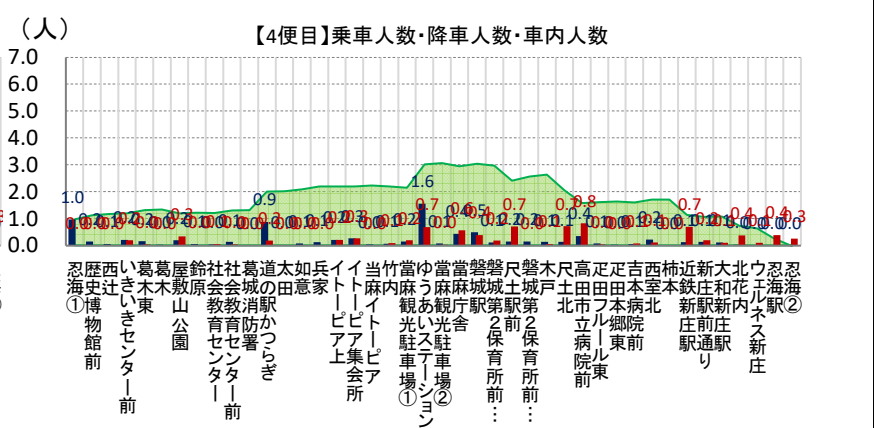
（人）

【4便目】乗車人数・降車人数・車内人数

7.0
6.0
5.0
4.0
3.0
2.0
1.0
0.0

1.0 0.0 0.0 0.0 0.0 0.2 0.2 0.0 0.0 0.0 0.2 0.0 0.0 0.0 0.1 0.0 0.0 0.9 0.3 0.0 0.0 0.0 0.0 0.2 0.2 0.3 0.0 0.1 0.0 0.2 1.6 0.7 0.1 0.0 0.6 0.5 0.1 0.2 0.7 0.2 0.1 0.2 0.1 0.4 0.8 0.0 0.0 0.0 0.1 0.2 0.1 0.0 0.0 0.7 0.1 0.1 0.2 0.0 0.4 0.0 0.0 0.4 0.0 0.3

忍海史①
歴史博物館前
西辻
いきいきセンター前
葛木東
葛木
屋敷山公園
鈴原
社会教育センター
社会教育センター前
葛城消防署
道の駅かつらぎ
太田
如意
兵家
イトーピア上
イトーピア集会所
当麻
竹内
イトーピア
當麻観光駐車場①
ゆうあいステーション
當麻駐車場②
當麻寺
磐城光舎
磐城駅
磐城第2保育所前…
尺土駅前
磐城第2保育所前…
木戸
尺土北
高田市立病院前
疋田
疋田フルール東
吉田本郷東
本病院前
西室
柿本北
近鉄新庄駅
新庄駅前通り
大和新庄駅
北花内
ウェルネス新庄
忍海駅②